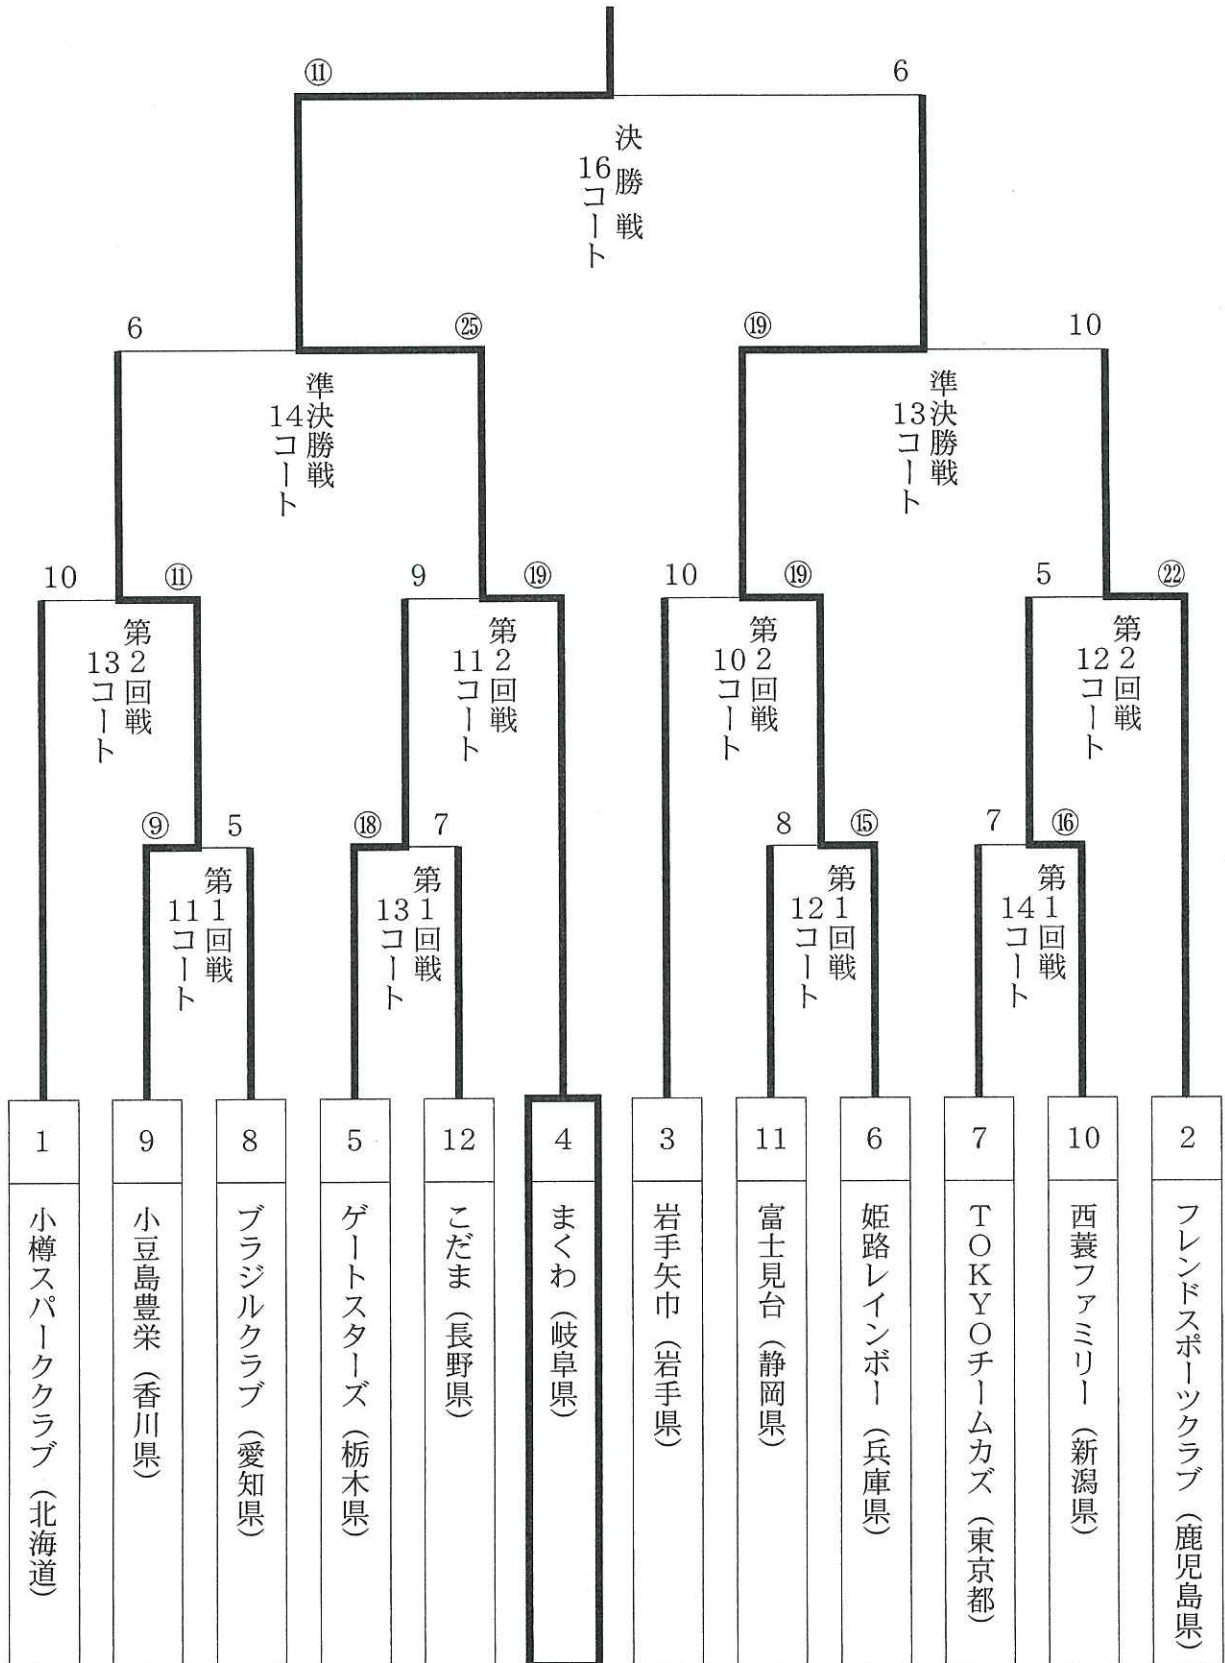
⑪ 6
決勝戦
16コート

6 ㉕
準決勝戦
14コート

⑲ 10
準決勝戦
13コート

10 ⑪
第2回戦
13コート

9 ⑲
第2回戦
11コート

10 ⑲
第2回戦
10コート

5 ㉒
第2回戦
12コート

⑨ 5
第1回戦
11コート

⑱ 7
第1回戦
13コート

8 ⑮
第1回戦
12コート

7 ⑯
第1回戦
14コート

| 1 | 9 | 8 | 5 | 12 | 4 | 3 | 11 | 6 | 7 | 10 | 2 |
|---|---|---|---|---|---|---|---|---|---|---|---|
| 小樽スパークラブ（北海道） | 小豆島豊栄（香川県） | ブラジルクラブ（愛知県） | ゲートスターズ（栃木県） | こだま（長野県） | まくわ（岐阜県） | 岩手矢巾（岩手県） | 富士見台（静岡県） | 姫路レインボー（兵庫県） | TOKYOチームカズ（東京都） | 西蓑ファミリー（新潟県） | フレンドスポーツクラブ（鹿児島県） |